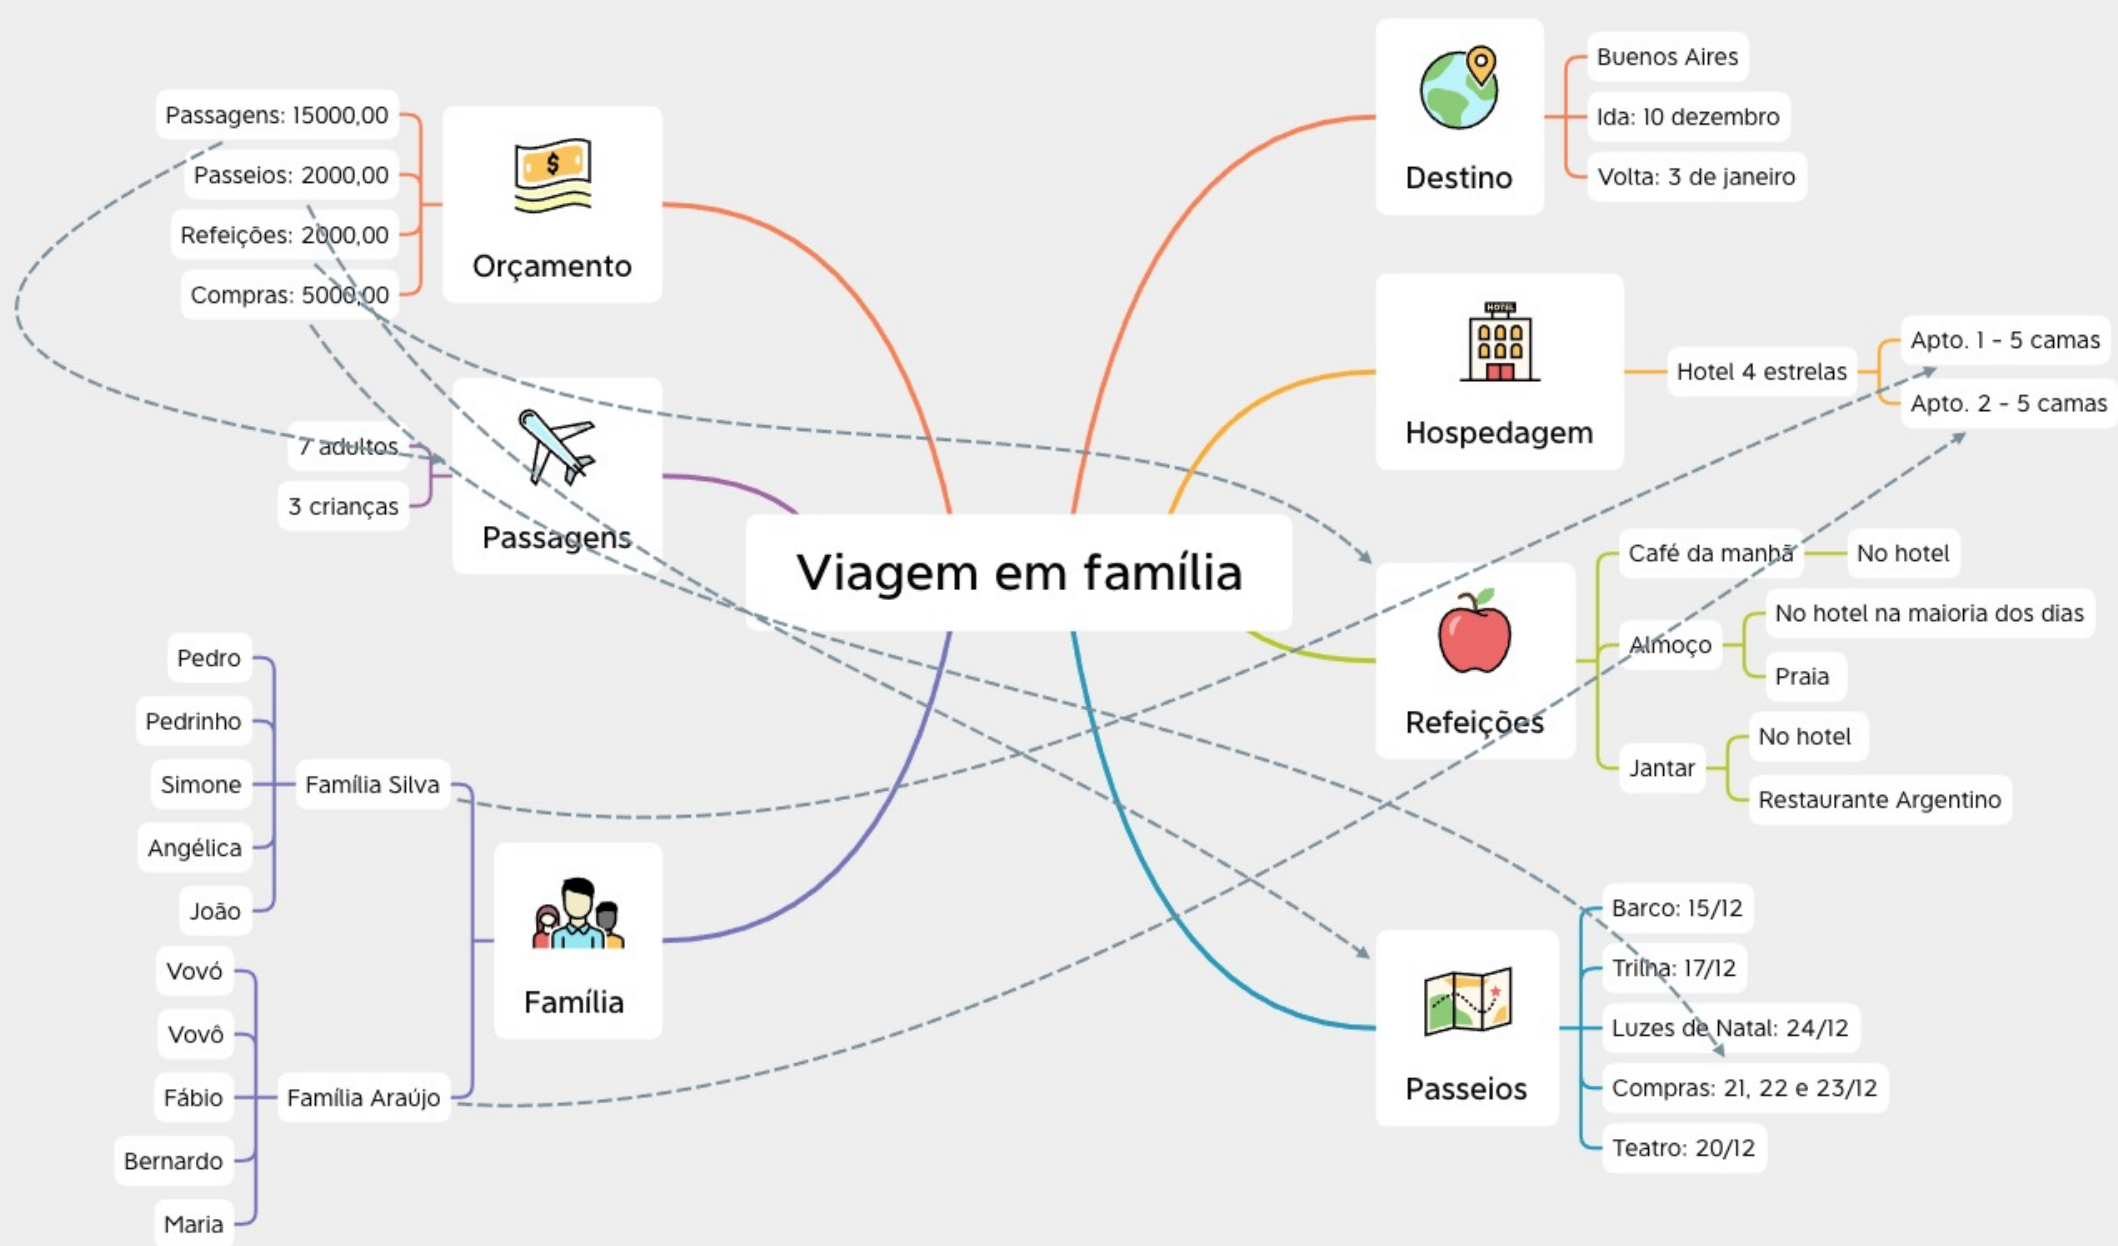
Viagem em família

Orçamento
Passagens: 15000,00
Passeios: 2000,00
Refeições: 2000,00
Compras: 5000,00

Passagens
7 adultos
3 crianças

Família
Família Silva
Pedro
Pedrinho
Simone
Angélica
João
Família Araújo
Vovó
Vovô
Fábio
Bernardo
Maria

Destino
Buenos Aires
Ida: 10 dezembro
Volta: 3 de janeiro

HOTEL
Hospedagem
Hotel 4 estrelas
Apto. 1 - 5 camas
Apto. 2 - 5 camas

Refeições
Café da manhã
No hotel
Almoço
No hotel na maioria dos dias
Praia
Jantar
No hotel
Restaurante Argentino

Passeios
Barco: 15/12
Trilha: 17/12
Luzes de Natal: 24/12
Compras: 21, 22 e 23/12
Teatro: 20/12